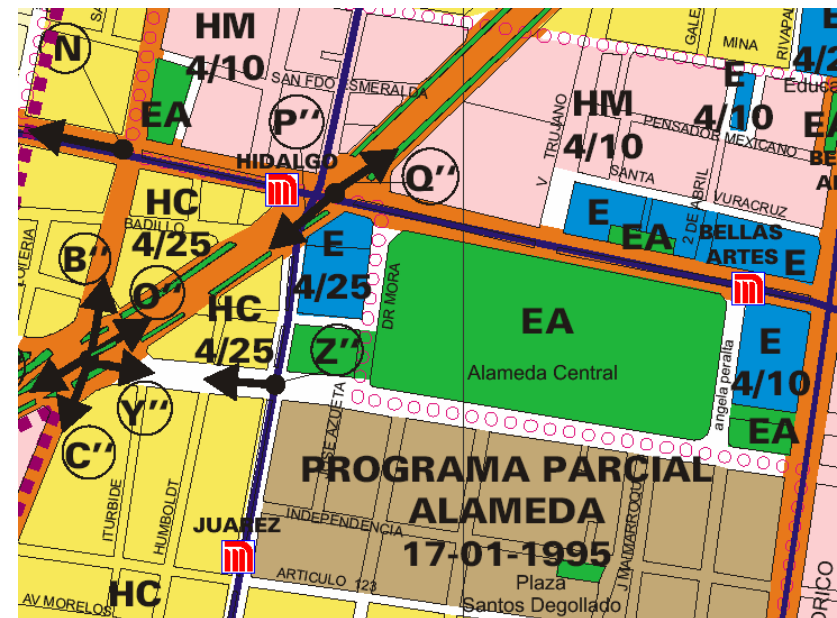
N
HM
4/10
SAN FDO
SMERALDA
EA
P''
HIDALGO
Q''
HC
BADILLO
4/25
B''
O''
HC
4/25
Z''
Y''
C''
E
4/25
DR MORA
EA
Alameda Central
HM
4/10
V. TRUJANO
PENSADOR MEXICANO
SANTA
VERACRUZ
2 DE ABRIL
E
4/10
E
EA
BELLAS
ARTES
E
E
4/10
EA
angela peralta
MINA
GALE
RIVAPA
Educa
4/2
E/
BE
A
PROGRAMA PARCIAL
ALAMEDA
17-01-1995
Plaza
Santos Degollado
JUAREZ
INDEPENDENCIA
ARTICULO 123
ITURBIDE
HUMBOLDT
AV MORELOS
HC
J MARROQUI
SE AZUETA
RICO